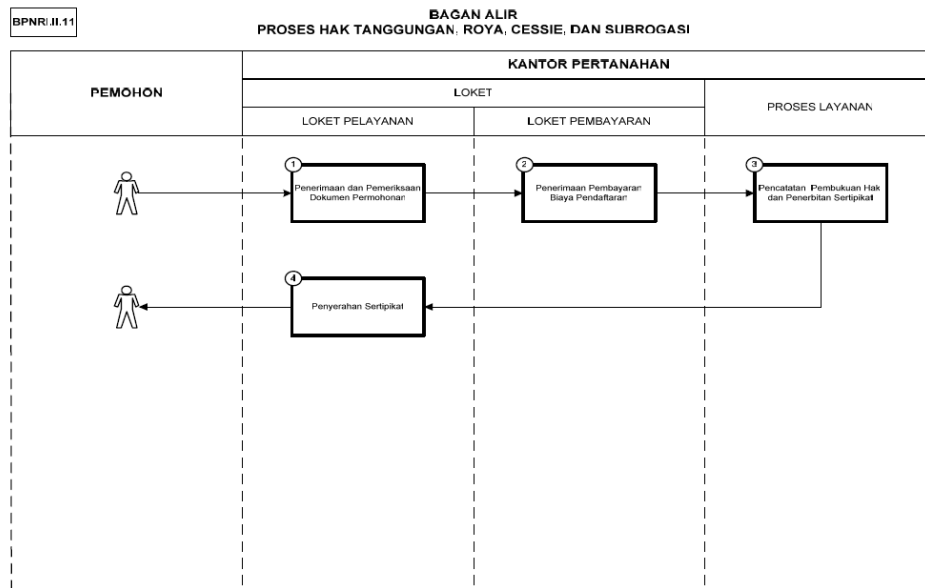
BPNRI.II.11

BAGAN ALIR
PROSES HAK TANGGUNGAN, ROYA, CESSIE, DAN SUBROGASI

| PEMOHON | KANTOR PERTANAHAN | | |
|---|---|---|---|
| | LOKET | | PROSES LAYANAN |
| | LOKET PELAYANAN | LOKET PEMBAYARAN | |

1 Penerimaan dan Pemeriksaan Dokumen Permohonan

2 Penerimaan Pembayaran Biaya Pendaftaran

3 Pencatatan Pembukuan Hak dan Penerbitan Sertipikat

4 Penyerahan Sertipikat